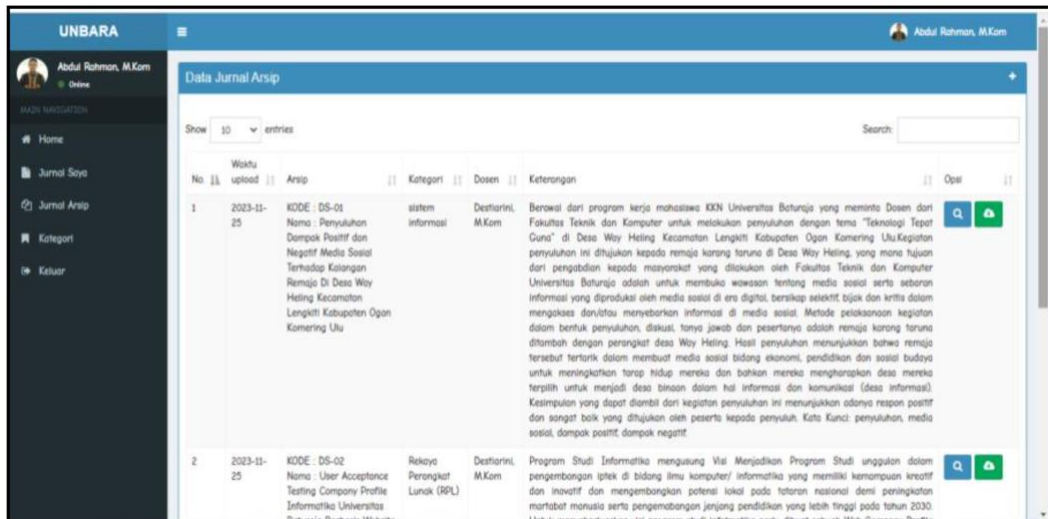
UNBARA

Abdul Rahman, M.Kom

Abdul Rahman, M.Kom
Online

MAIN NAVIGATION

Home

Jurnal Saya

Jurnal Arsip

Kategori

Keluar

Data Jurnal Arsip

Show 10 entries

Search:

| No. | Waktu upload | Arsip | Kategori | Dosen | Keterangan | Opsi |
|---|---|---|---|---|---|---|
| 1 | 2023-11-25 | KODE : DS-01 Nama : Penyuluhan Dampak Positif dan Negatif Media Sosial Terhadap Kalangan Remaja Di Desa Way Heling Kecamatan Lengkiti Kabupaten Ogan Komering Ulu | sistem informasi | Destiarini, M.Kom | Berawal dari program kerja mahasiswa KKN Universitas Baturaja yang meminta Dosen dari Fakultas Teknik dan Komputer untuk melakukan penyuluhan dengan tema "Teknologi Tepat Guna" di Desa Way Heling Kecamatan Lengkiti Kabupaten Ogan Komering Ulu.Kegiatan penyuluhan ini ditujukan kepada remaja karang taruna di Desa Way Heling, yang mana tujuan dari pengabdian kepada masyarakat yang dilakukan oleh Fakultas Teknik dan Komputer Universitas Baturaja adalah untuk membuka wawasan tentang media sosial serta sebaran informasi yang diproduksi oleh media sosial di era digital, bersikap selektif, bijak dan kritis dalam mengakses dan/atau menyebarkan informasi di media sosial. Metode pelaksanaan kegiatan dalam bentuk penyuluhan, diskusi, tanya jawab dan pesertanya adalah remaja karang taruna ditambah dengan perangkat desa Way Heling. Hasil penyuluhan menunjukkan bahwa remaja tersebut tertarik dalam membuat media sosial bidang ekonomi, pendidikan dan sosial budaya untuk meningkatkan taraf hidup mereka dan bahkan mereka mengharapkan desa mereka terpilih untuk menjadi desa binaan dalam hal informasi dan komunikasi (desa informasi). Kesimpulan yang dapat diambil dari kegiatan penyuluhan ini menunjukkan adanya respon positif dan sangat baik yang ditujukan oleh peserta kepada penyuluh. Kata Kunci: penyuluhan, media sosial, dampak positif, dampak negatif | |
| 2 | 2023-11-25 | KODE : DS-02 Nama : User Acceptance Testing Company Profile Informatika Universitas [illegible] | Rekayasa Perangkat Lunak (RPL) | Destiarini, M.Kom | Program Studi Informatika mengusung Visi Menjadikan Program Studi unggulan dalam pengembangan iptek di bidang ilmu komputer/ informatika yang memiliki kemampuan kreatif dan inovatif dan mengembangkan potensi lokal pada tataran nasional demi peningkatan martabat manusia serta pengembangan jenjang pendidikan yang lebih tinggi pada tahun 2030. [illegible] | |